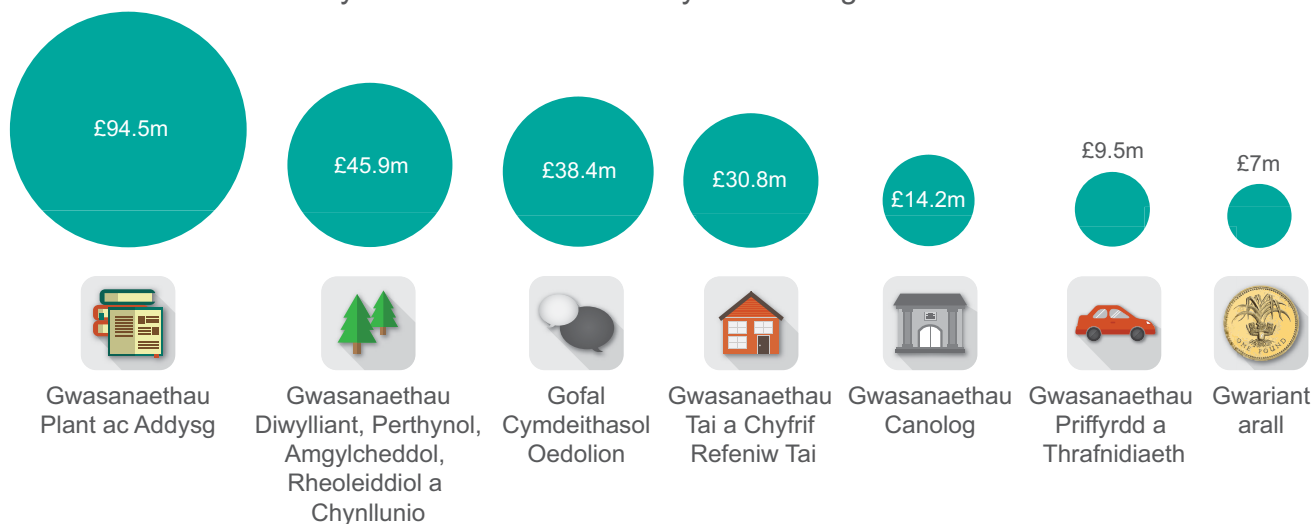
£94.5m

£45.9m

£38.4m

£30.8m

£14.2m

£9.5m

£7m

Gwasanaethau Plant ac Addysg

Gwasanaethau Diwylliant, Perthynol, Amgylcheddol, Rheoleiddiol a Chynllunio

Gofal Cymdeithasol Oedolion

Gwasanaethau Tai a Chyfrif Refeniw Tai

Gwasanaethau Canolog

Gwasanaethau Priffyrdd a Thrafnidiaeth

Gwariant arall